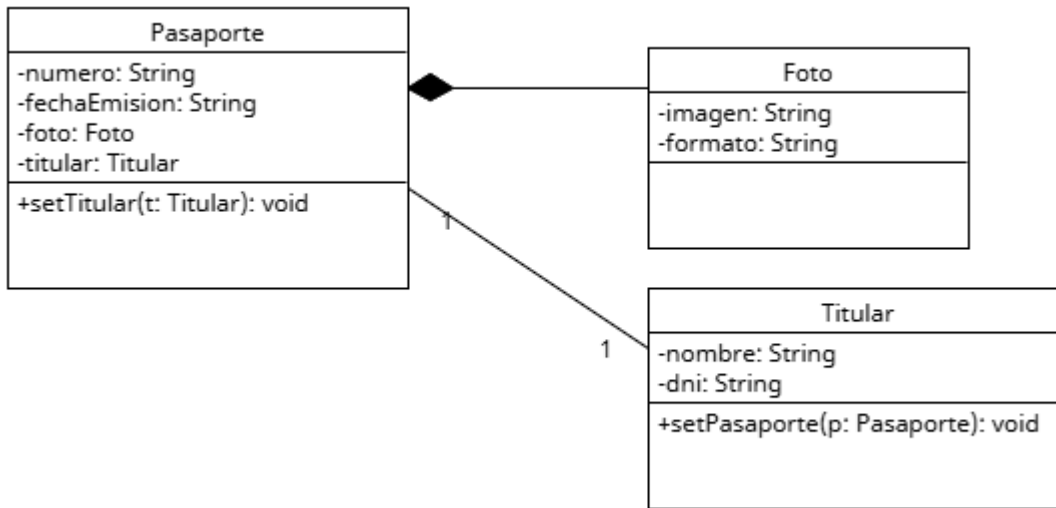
Pasaporte

-numero: String
-fechaEmision: String
-foto: Foto
-titular: Titular

+setTitular(t: Titular): void

Foto

-imagen: String
-formato: String

1

1

Titular

-nombre: String
-dni: String

+setPasaporte(p: Pasaporte): void